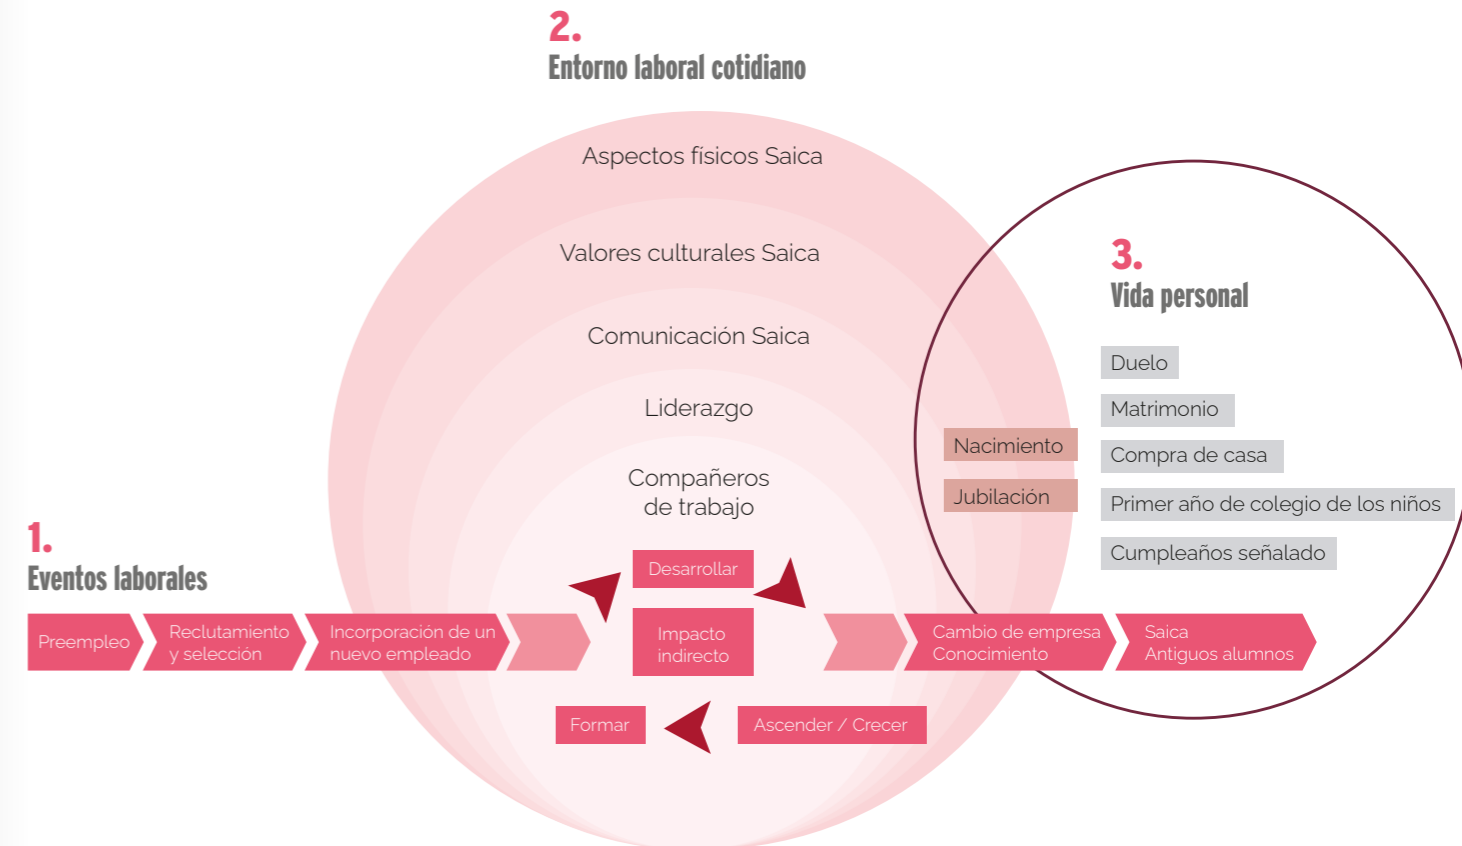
2.
Entorno laboral cotidiano

Aspectos físicos Saica

Valores culturales Saica

Comunicación Saica

Liderazgo

Compañeros de trabajo

3.
Vida personal

Duelo

Matrimonio

Compra de casa

Primer año de colegio de los niños

Cumpleaños señalado

Nacimiento

Jubilación

1.
Eventos laborales

Preempleo

Reclutamiento y selección

Incorporación de un nuevo empleado

Desarrollar

Impacto indirecto

Formar

Ascender / Crecer

Cambio de empresa Conocimiento

Saica Antiguos alumnos